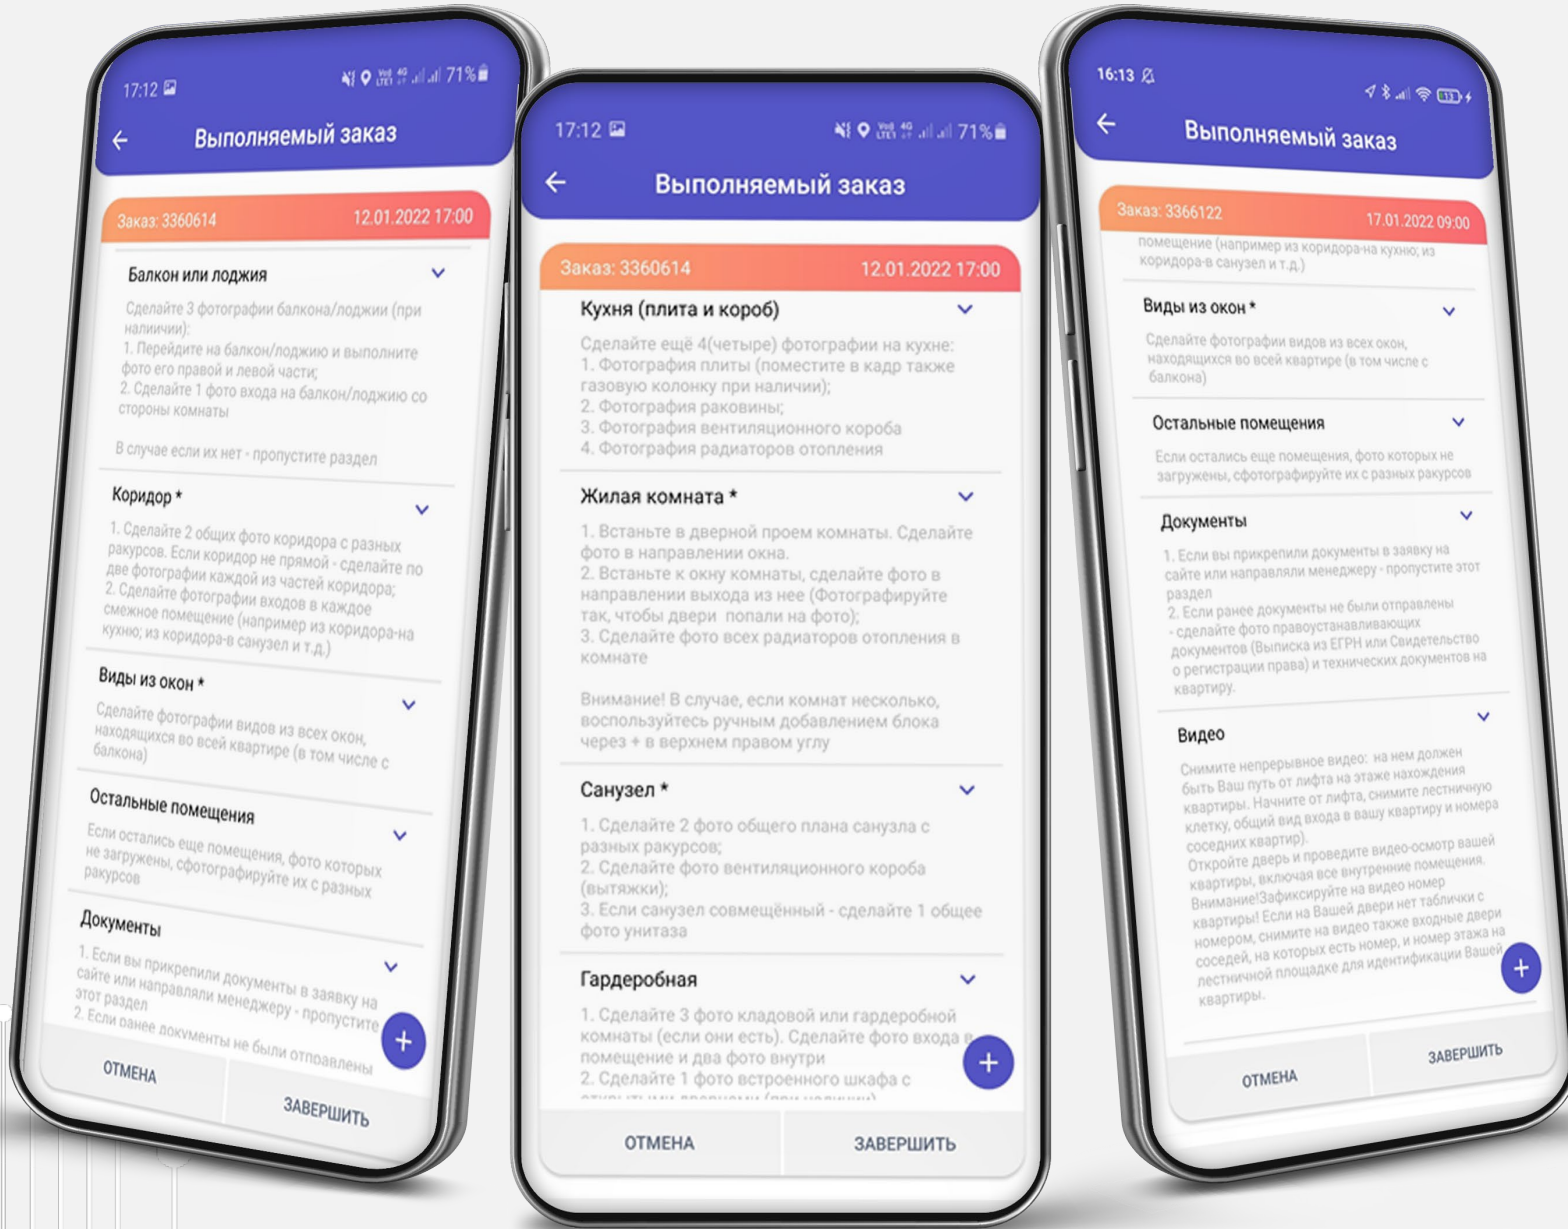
17:12
71%
Выполняемый заказ
Заказ: 3360614 12.01.2022 17:00
Балкон или лоджия
Сделайте 3 фотографии балкона/лоджии (при наличии):
1. Перейдите на балкон/лоджию и выполните фото его правой и левой части;
2. Сделайте 1 фото входа на балкон/лоджию со стороны комнаты

В случае если их нет - пропустите раздел
Коридор *
1. Сделайте 2 общих фото коридора с разных ракурсов. Если коридор не прямой - сделайте по две фотографии каждой из частей коридора;
2. Сделайте фотографии входов в каждое смежное помещение (например из коридора-на кухню; из коридора-в санузел и т.д.)
Виды из окон *
Сделайте фотографии видов из всех окон, находящихся во всей квартире (в том числе с балкона)
Остальные помещения
Если остались еще помещения, фото которых не загружены, сфотографируйте их с разных ракурсов
Документы
1. Если вы прикрепили документы в заявку на сайте или направляли менеджеру - пропустите этот раздел
2. Если ранее документы не были отправлены
ОТМЕНА
ЗАВЕРШИТЬ

17:12
71%
Выполняемый заказ
Заказ: 3360614 12.01.2022 17:00
Кухня (плита и короб)
Сделайте ещё 4(четыре) фотографии на кухне:
1. Фотография плиты (поместите в кадр также газовую колонку при наличии);
2. Фотография раковины;
3. Фотография вентиляционного короба
4. Фотография радиаторов отопления
Жилая комната *
1. Встаньте в дверной проем комнаты. Сделайте фото в направлении окна.
2. Встаньте к окну комнаты, сделайте фото в направлении выхода из нее (Фотографируйте так, чтобы двери попали на фото);
3. Сделайте фото всех радиаторов отопления в комнате

Внимание! В случае, если комнат несколько, воспользуйтесь ручным добавлением блока через + в верхнем правом углу
Санузел *
1. Сделайте 2 фото общего плана санузла с разных ракурсов;
2. Сделайте фото вентиляционного короба (вытяжки);
3. Если санузел совмещённый - сделайте 1 общее фото унитаза
Гардеробная
1. Сделайте 3 фото кладовой или гардеробной комнаты (если они есть). Сделайте фото входа в помещение и два фото внутри
2. Сделайте 1 фото встроенного шкафа с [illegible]
ОТМЕНА
ЗАВЕРШИТЬ

16:13
Выполняемый заказ
Заказ: 3366122 17.01.2022 09:00
помещение (например из коридора-на кухню; из коридора-в санузел и т.д.)
Виды из окон *
Сделайте фотографии видов из всех окон, находящихся во всей квартире (в том числе с балкона)
Остальные помещения
Если остались еще помещения, фото которых не загружены, сфотографируйте их с разных ракурсов
Документы
1. Если вы прикрепили документы в заявку на сайте или направляли менеджеру - пропустите этот раздел
2. Если ранее документы не были отправлены - сделайте фото правоустанавливающих документов (Выписка из ЕГРН или Свидетельство о регистрации права) и технических документов на квартиру.
Видео
Снимите непрерывное видео: на нем должен быть Ваш путь от лифта на этаже нахождения квартиры. Начните от лифта, снимите лестничную клетку, общий вид входа в вашу квартиру и номера соседних квартир).
Откройте дверь и проведите видео-осмотр вашей квартиры, включая все внутренние помещения.
Внимание!Зафиксируйте на видео номер квартиры! Если на Вашей двери нет таблички с номером, снимите на видео также входные двери соседей, на которых есть номер, и номер этажа на лестничной площадке для идентификации Вашей квартиры.
ОТМЕНА
ЗАВЕРШИТЬ